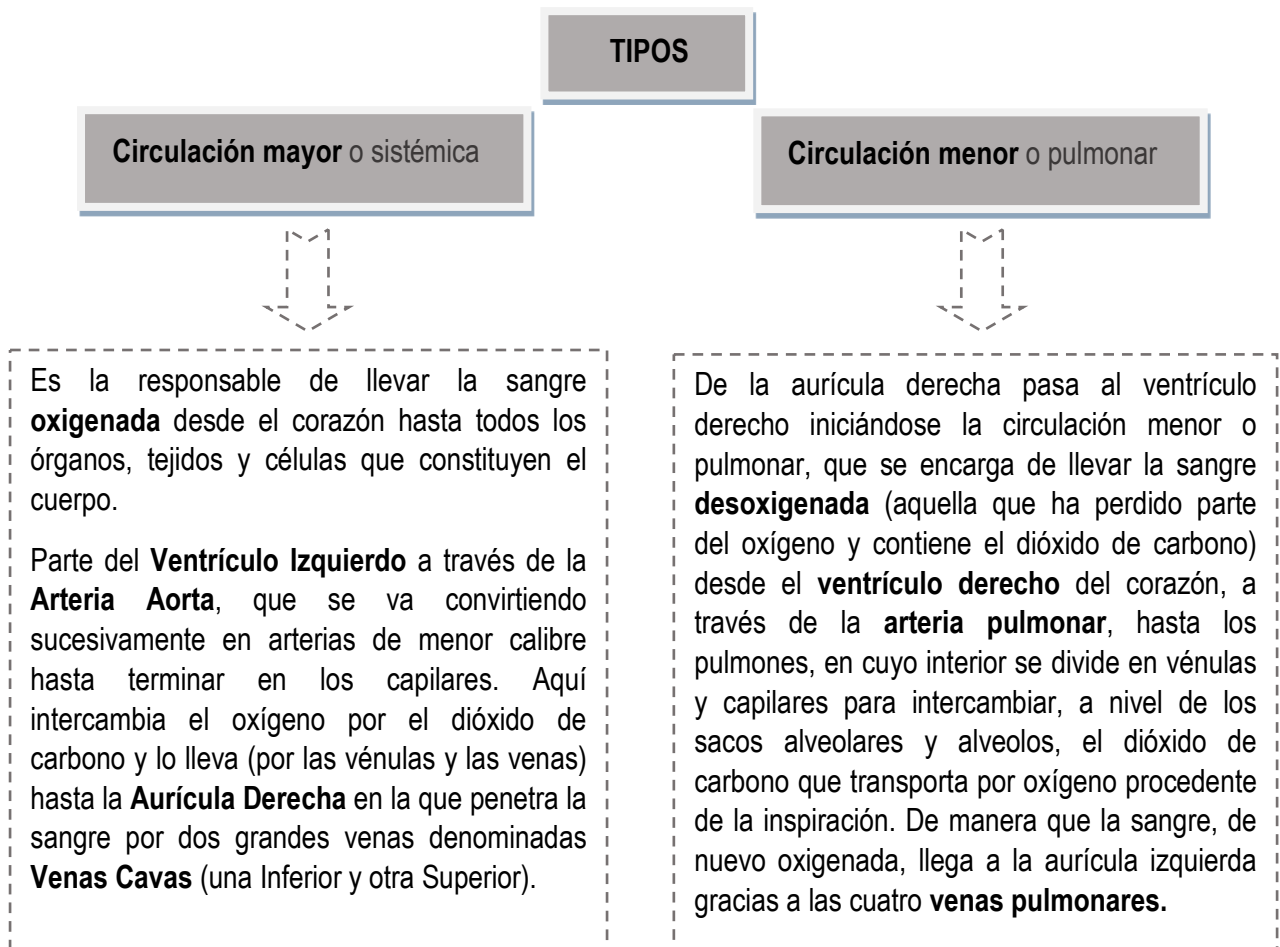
TIPOS

Circulación mayor o sistémica

Circulación menor o pulmonar

Es la responsable de llevar la sangre oxigenada desde el corazón hasta todos los órganos, tejidos y células que constituyen el cuerpo.

Parte del Ventrículo Izquierdo a través de la Arteria Aorta, que se va convirtiendo sucesivamente en arterias de menor calibre hasta terminar en los capilares. Aquí intercambia el oxígeno por el dióxido de carbono y lo lleva (por las vénulas y las venas) hasta la Aurícula Derecha en la que penetra la sangre por dos grandes venas denominadas Venas Cavas (una Inferior y otra Superior).

De la aurícula derecha pasa al ventrículo derecho iniciándose la circulación menor o pulmonar, que se encarga de llevar la sangre desoxigenada (aquella que ha perdido parte del oxígeno y contiene el dióxido de carbono) desde el ventrículo derecho del corazón, a través de la arteria pulmonar, hasta los pulmones, en cuyo interior se divide en vénulas y capilares para intercambiar, a nivel de los sacos alveolares y alveolos, el dióxido de carbono que transporta por oxígeno procedente de la inspiración. De manera que la sangre, de nuevo oxigenada, llega a la aurícula izquierda gracias a las cuatro venas pulmonares.